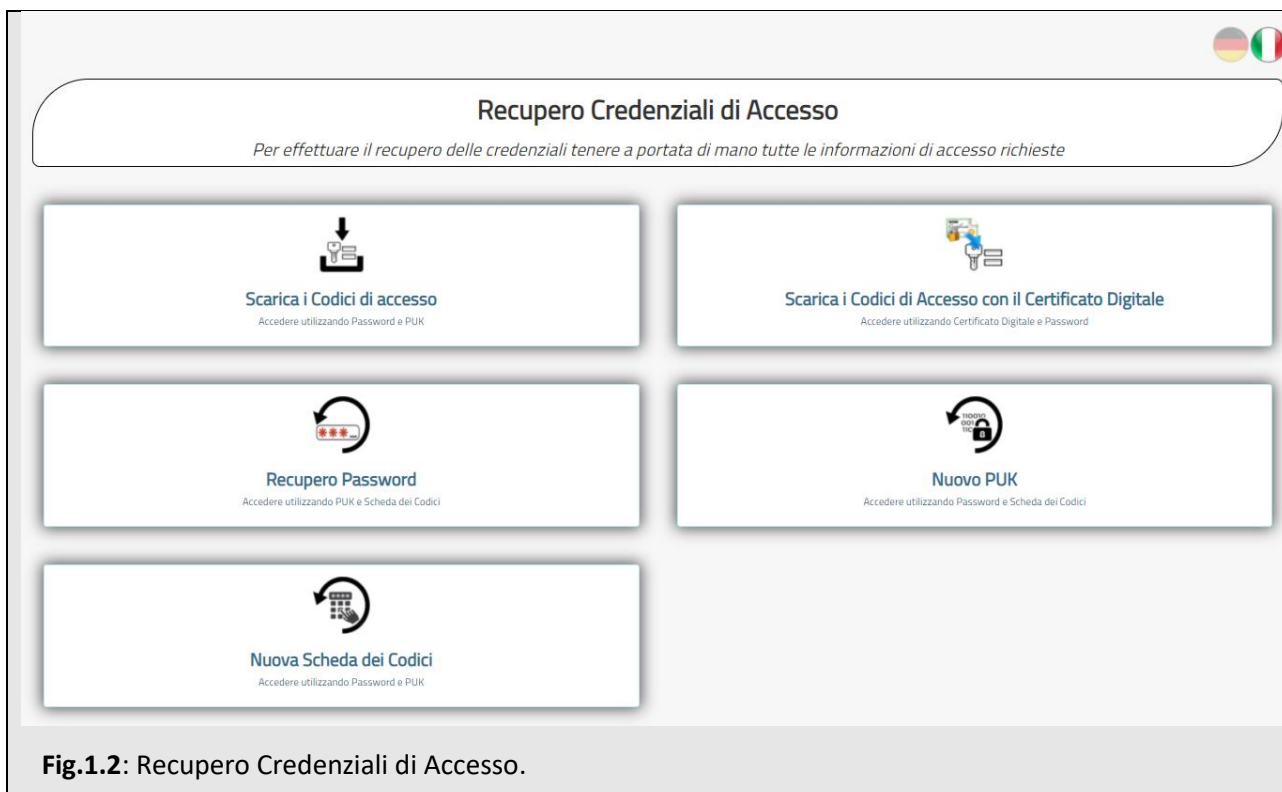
Recupero Credenziali di Accesso

Per effettuare il recupero delle credenziali tenere a portata di mano tutte le informazioni di accesso richieste

Scarica i Codici di accesso
Accedere utilizzando Password e PUK

Scarica i Codici di Accesso con il Certificato Digitale
Accedere utilizzando Certificato Digitale e Password

\*\*\*

Recupero Password
Accedere utilizzando PUK e Scheda dei Codici

11001
001
110

Nuovo PUK
Accedere utilizzando Password e Scheda dei Codici

Nuova Scheda dei Codici
Accedere utilizzando Password e PUK

**Fig.1.2**: Recupero Credenziali di Accesso.